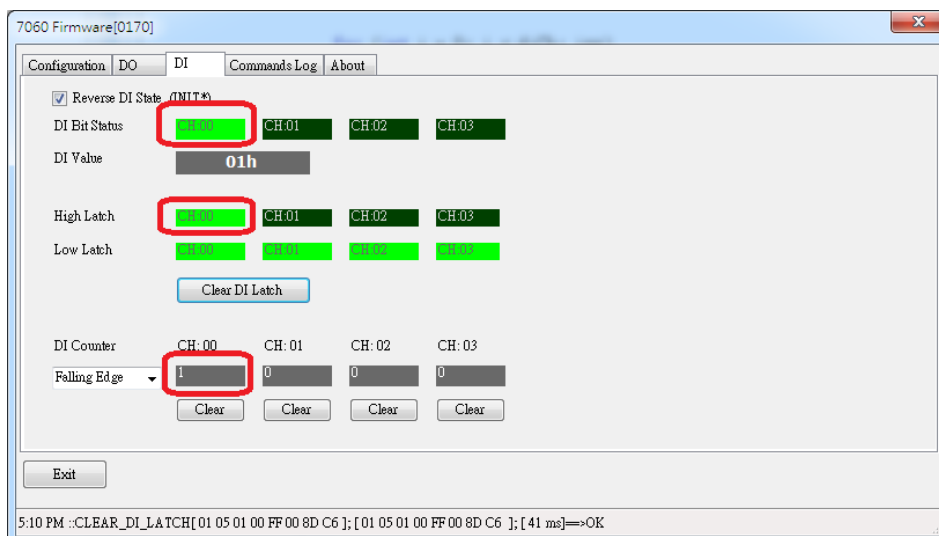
7060 Firmware[0170]

Configuration | DO | DI | Commands Log | About

Reverse DI State (INIT*)
DI Bit Status CH:00 CH:01 CH:02 CH:03
DI Value 01h

High Latch CH:00 CH:01 CH:02 CH:03
Low Latch CH:00 CH:01 CH:02 CH:03

Clear DI Latch

DI Counter CH: 00 CH: 01 CH: 02 CH: 03
Falling Edge 1 0 0 0
Clear Clear Clear Clear

Exit

5:10 PM ::CLEAR_DI_LATCH[ 01 05 01 00 FF 00 8D C6 ]; [ 01 05 01 00 FF 00 8D C6 ]; [ 41 ms]==>OK